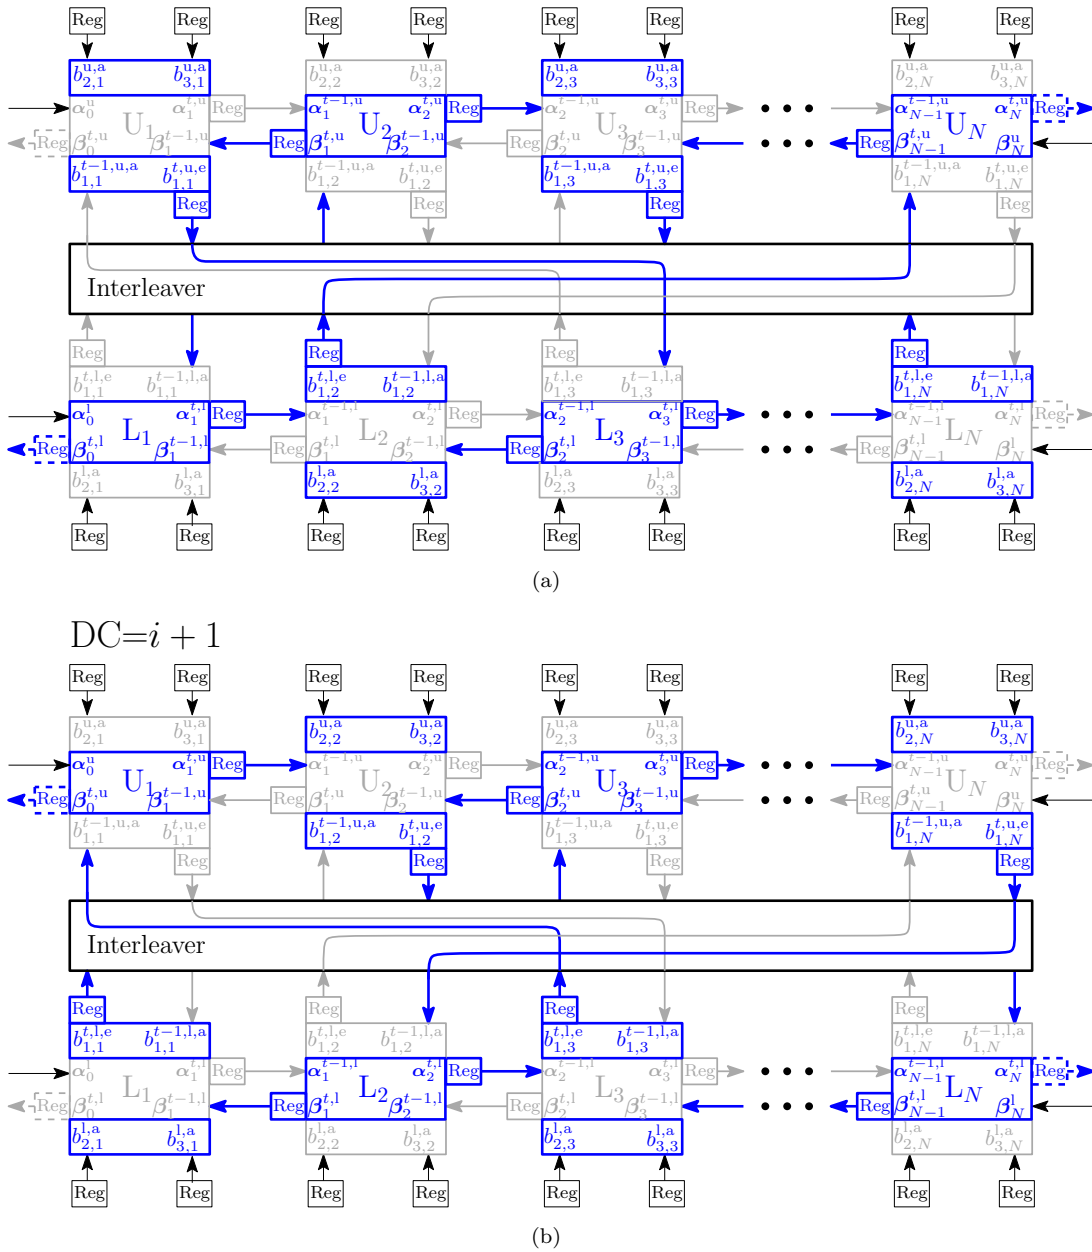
Reg Reg Reg Reg Reg Reg Reg Reg

$b_{2,1}^{u,a}$ $b_{3,1}^{u,a}$ $b_{2,2}^{u,a}$ $b_{3,2}^{u,a}$ $b_{2,3}^{u,a}$ $b_{3,3}^{u,a}$ $b_{2,N}^{u,a}$ $b_{3,N}^{u,a}$

$\alpha_0^{u}$ U$_1$ $\alpha_1^{t,u}$ Reg $\alpha_1^{t-1,u}$ U$_2$ $\alpha_2^{t,u}$ Reg $\alpha_2^{t-1,u}$ U$_3$ $\alpha_3^{t,u}$ Reg • • • $\alpha_{N-1}^{t-1,u}$ U$_N$ $\alpha_N^{t,u}$ Reg

Reg $\beta_0^{t,u}$ $\beta_1^{t-1,u}$ Reg $\beta_1^{t,u}$ $\beta_2^{t-1,u}$ Reg $\beta_2^{t,u}$ $\beta_3^{t-1,u}$ • • • Reg $\beta_{N-1}^{t,u}$ $\beta_N^{u}$

$b_{1,1}^{t-1,u,a}$ $b_{1,1}^{t,u,e}$ $b_{1,2}^{t-1,u,a}$ $b_{1,2}^{t,u,e}$ $b_{1,3}^{t-1,u,a}$ $b_{1,3}^{t,u,e}$ $b_{1,N}^{t-1,u,a}$ $b_{1,N}^{t,u,e}$

Reg Reg Reg Reg

Interleaver

Reg Reg Reg Reg

$b_{1,1}^{t,l,e}$ $b_{1,1}^{t-1,l,a}$ $b_{1,2}^{t,l,e}$ $b_{1,2}^{t-1,l,a}$ $b_{1,3}^{t,l,e}$ $b_{1,3}^{t-1,l,a}$ $b_{1,N}^{t,l,e}$ $b_{1,N}^{t-1,l,a}$

$\alpha_0^{l}$ L$_1$ $\alpha_1^{t,l}$ Reg $\alpha_1^{t-1,l}$ L$_2$ $\alpha_2^{t,l}$ Reg $\alpha_2^{t-1,l}$ L$_3$ $\alpha_3^{t,l}$ Reg • • • $\alpha_{N-1}^{t-1,l}$ L$_N$ $\alpha_N^{t,l}$ Reg

Reg $\beta_0^{t,l}$ $\beta_1^{t-1,l}$ Reg $\beta_1^{t,l}$ $\beta_2^{t-1,l}$ Reg $\beta_2^{t,l}$ $\beta_3^{t-1,l}$ • • • Reg $\beta_{N-1}^{t,l}$ $\beta_N^{l}$

$b_{2,1}^{l,a}$ $b_{3,1}^{l,a}$ $b_{2,2}^{l,a}$ $b_{3,2}^{l,a}$ $b_{2,3}^{l,a}$ $b_{3,3}^{l,a}$ $b_{2,N}^{l,a}$ $b_{3,N}^{l,a}$

Reg Reg Reg Reg Reg Reg Reg Reg

(a)

DC=$i+1$

Reg Reg Reg Reg Reg Reg Reg Reg

$b_{2,1}^{u,a}$ $b_{3,1}^{u,a}$ $b_{2,2}^{u,a}$ $b_{3,2}^{u,a}$ $b_{2,3}^{u,a}$ $b_{3,3}^{u,a}$ $b_{2,N}^{u,a}$ $b_{3,N}^{u,a}$

$\alpha_0^{u}$ U$_1$ $\alpha_1^{t,u}$ Reg $\alpha_1^{t-1,u}$ U$_2$ $\alpha_2^{t,u}$ Reg $\alpha_2^{t-1,u}$ U$_3$ $\alpha_3^{t,u}$ Reg • • • $\alpha_{N-1}^{t-1,u}$ U$_N$ $\alpha_N^{t,u}$ Reg

Reg $\beta_0^{t,u}$ $\beta_1^{t-1,u}$ Reg $\beta_1^{t,u}$ $\beta_2^{t-1,u}$ Reg $\beta_2^{t,u}$ $\beta_3^{t-1,u}$ • • • Reg $\beta_{N-1}^{t,u}$ $\beta_N^{u}$

$b_{1,1}^{t-1,u,a}$ $b_{1,1}^{t,u,e}$ $b_{1,2}^{t-1,u,a}$ $b_{1,2}^{t,u,e}$ $b_{1,3}^{t-1,u,a}$ $b_{1,3}^{t,u,e}$ $b_{1,N}^{t-1,u,a}$ $b_{1,N}^{t,u,e}$

Reg Reg Reg Reg

Interleaver

Reg Reg Reg Reg

$b_{1,1}^{t,l,e}$ $b_{1,1}^{t-1,l,a}$ $b_{1,2}^{t,l,e}$ $b_{1,2}^{t-1,l,a}$ $b_{1,3}^{t,l,e}$ $b_{1,3}^{t-1,l,a}$ $b_{1,N}^{t,l,e}$ $b_{1,N}^{t-1,l,a}$

$\alpha_0^{l}$ L$_1$ $\alpha_1^{t,l}$ Reg $\alpha_1^{t-1,l}$ L$_2$ $\alpha_2^{t,l}$ Reg $\alpha_2^{t-1,l}$ L$_3$ $\alpha_3^{t,l}$ Reg • • • $\alpha_{N-1}^{t-1,l}$ L$_N$ $\alpha_N^{t,l}$ Reg

Reg $\beta_0^{t,l}$ $\beta_1^{t-1,l}$ Reg $\beta_1^{t,l}$ $\beta_2^{t-1,l}$ Reg $\beta_2^{t,l}$ $\beta_3^{t-1,l}$ • • • Reg $\beta_{N-1}^{t,l}$ $\beta_N^{l}$

$b_{2,1}^{l,a}$ $b_{3,1}^{l,a}$ $b_{2,2}^{l,a}$ $b_{3,2}^{l,a}$ $b_{2,3}^{l,a}$ $b_{3,3}^{l,a}$ $b_{2,N}^{l,a}$ $b_{3,N}^{l,a}$

Reg Reg Reg Reg Reg Reg Reg Reg

(b)